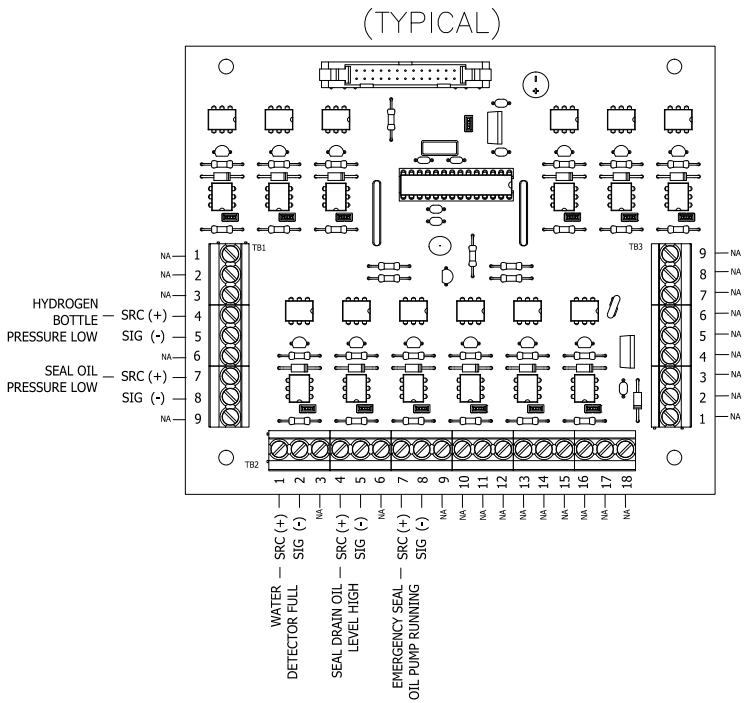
(TYPICAL)

TB1
NA 1
NA 2
NA 3
HYDROGEN BOTTLE PRESSURE LOW — SRC (+) 4
SIG (-) 5
NA 6
SEAL OIL PRESSURE LOW — SRC (+) 7
SIG (-) 8
NA 9

TB3
9 NA
8 NA
7 NA
6 NA
5 NA
4 NA
3 NA
2 NA
1 NA

TB2
1 2 3 4 5 6 7 8 9 10 11 12 13 14 15 16 17 18

WATER DETECTOR FULL — SRC (+) SIG (-)
NA
SEAL DRAIN OIL LEVEL HIGH — SRC (+) SIG (-)
NA
EMERGENCY SEAL OIL PUMP RUNNING — SRC (+) SIG (-)
NA NA NA NA NA NA NA NA NA NA